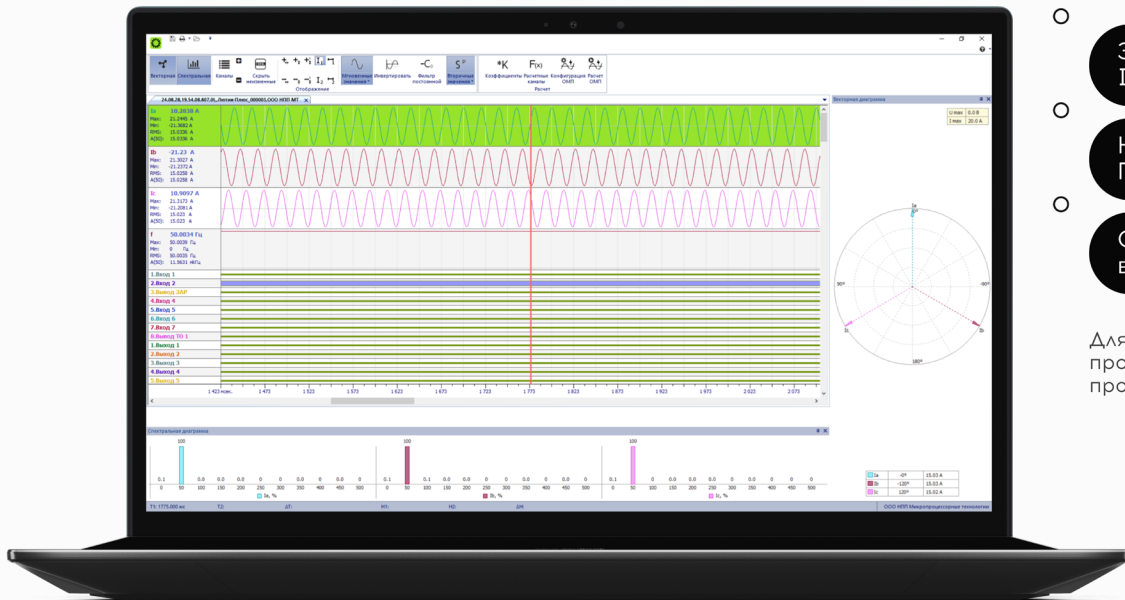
Векторная Спектральная Каналы Скрыть неизменные Отображение Мгновенные значения Инвертировать Фильтр постоянной Вторичные значения Коэффициенты Расчетные каналы Конфигурация ОМП Расчет ОМП Расчет

24.08.28.19.14.08.407.01_Литейн-Плеск_000003.ООО НПП МТ

Ia 18.2838 A
Max: 21.2445 A
Min: -21.3882 A
RMS: 15.0336 A
A(50): 15.0336 A

Ib -21.23 A
Max: 21.3027 A
Min: -21.2372 A
RMS: 15.0288 A
A(50): 15.0288 A

Ic 10.9097 A
Max: 21.2172 A
Min: -21.2081 A
RMS: 15.023 A
A(50): 15.023 A

f 50.0034 Гц
Max: 50.0039 Гц
Min: 0 Гц
RMS: 50.0035 Гц
A(50): 11.9631 МГц

1.Вход 1
2.Вход 2
3.Выход ЗАР
4.Вход 4
5.Вход 5
6.Вход 6
7.Вход 7
8.Выход ТО 1
1.Выход 1
2.Выход 2
3.Выход 3
4.Выход 4
5.Выход 5

1 423 мкс. 1 473 1 523 1 573 1 623 1 673 1 723 1 773 1 823 1 873 1 923 1 973 2 023 2 073

Векторная диаграмма
U max 0.0 В
I max 20.0 A
Ia
90° -90°
Ic Ib
180°

Спектральная диаграмма
100
0.1 0.0 0.0 0.0 0.0 0.0 0.0 0.0 0.0 0.0
0 50 100 150 200 250 300 350 400 450 500
Ia, %
Ib, %
Ic, %

Ia -0° 15.03 A
Ib -120° 15.03 A
Ic 120° 15.02 A

T1: 1775.000 мс T2: ΔT: H1: H2: ΔH: ООО НПП Микропроцессорные технологии

Для
про
про